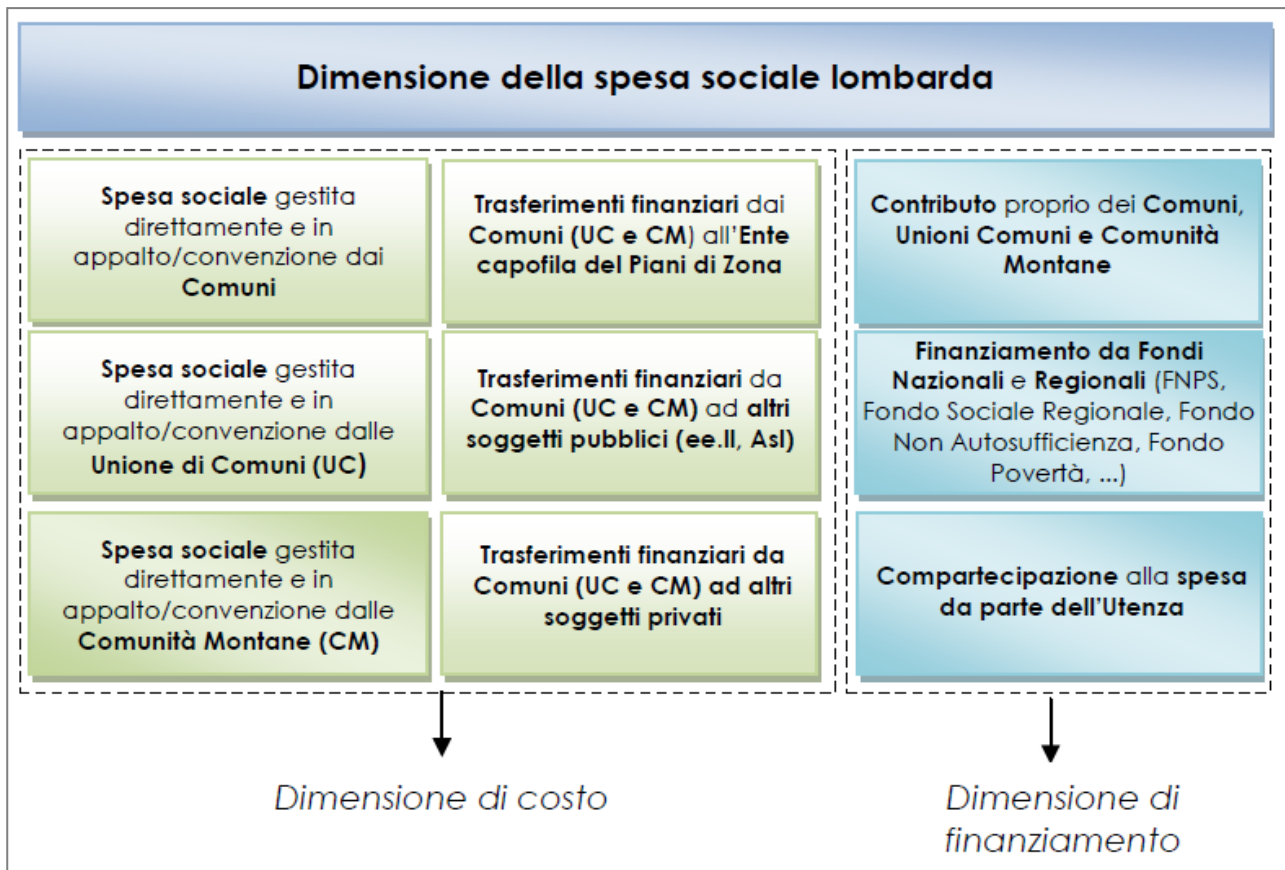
Dimensione della spesa sociale lombarda

Spesa sociale gestita direttamente e in appalto/convenzione dai Comuni

Trasferimenti finanziari dai Comuni (UC e CM) all'Ente capofila del Piani di Zona

Spesa sociale gestita direttamente e in appalto/convenzione dalle Unione di Comuni (UC)

Trasferimenti finanziari da Comuni (UC e CM) ad altri soggetti pubblici (ee.II, Asl)

Spesa sociale gestita direttamente e in appalto/convenzione dalle Comunità Montane (CM)

Trasferimenti finanziari da Comuni (UC e CM) ad altri soggetti privati

Contributo proprio dei Comuni, Unioni Comuni e Comunità Montane

Finanziamento da Fondi Nazionali e Regionali (FNPS, Fondo Sociale Regionale, Fondo Non Autosufficienza, Fondo Povertà, ...)

Compartecipazione alla spesa da parte dell'Utenza

Dimensione di costo

Dimensione di finanziamento